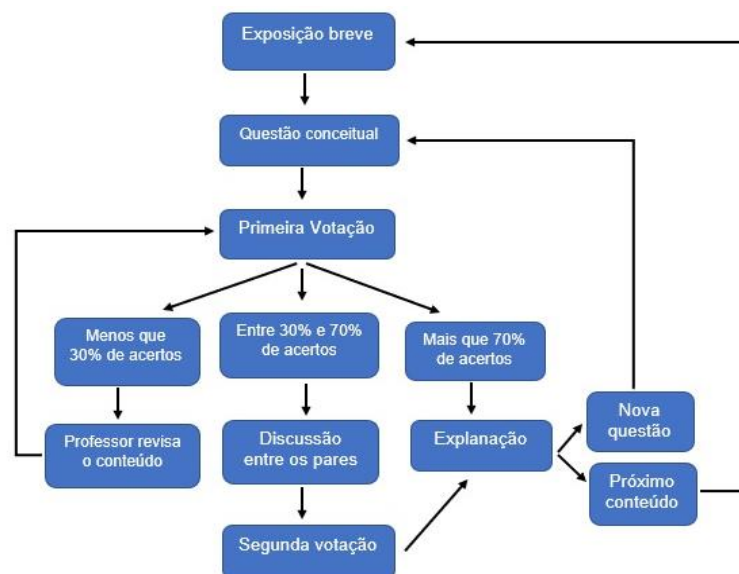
Exposição breve

Questão conceitual

Primeira Votação

Menos que 30% de acertos

Entre 30% e 70% de acertos

Mais que 70% de acertos

Professor revisa o conteúdo

Discussão entre os pares

Explanação

Nova questão

Próximo conteúdo

Segunda votação